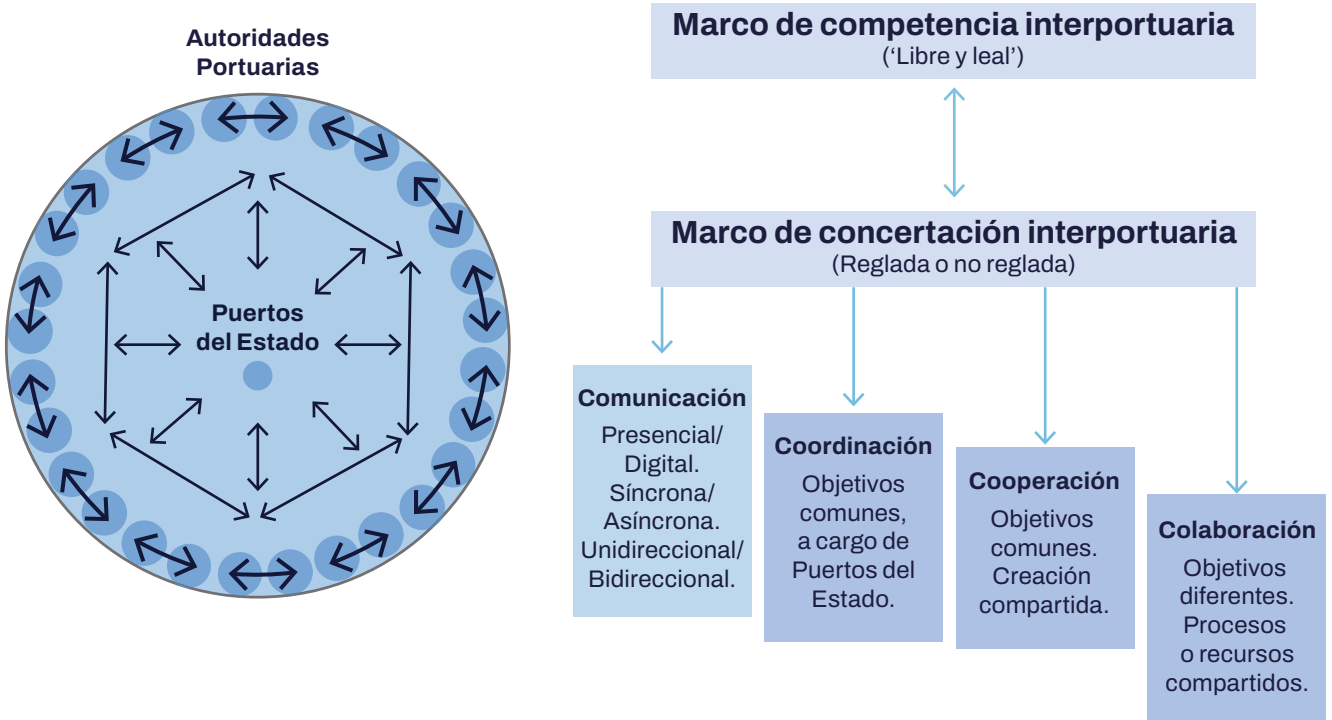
Autoridades Portuarias

Puertos del Estado

Marco de competencia interportuaria
('Libre y leal')

Marco de concertación interportuaria
(Reglada o no reglada)

Comunicación
Presencial/ Digital. Síncrona/ Asíncrona. Unidireccional/ Bidireccional.

Coordinación
Objetivos comunes, a cargo de Puertos del Estado.

Cooperación
Objetivos comunes. Creación compartida.

Colaboración
Objetivos diferentes. Procesos o recursos compartidos.